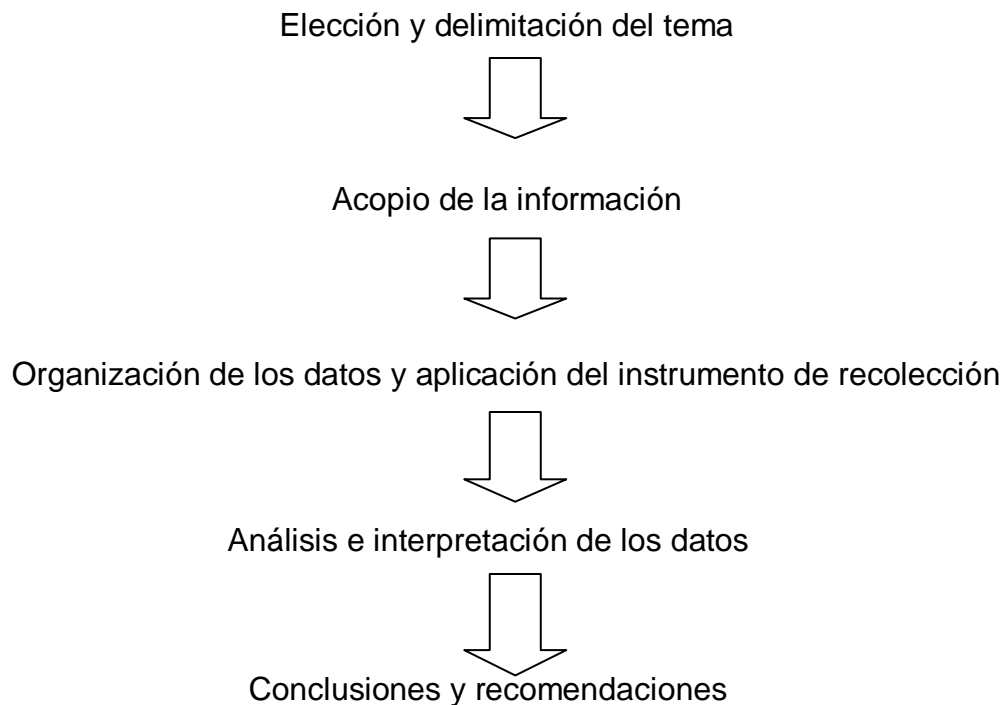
Elección y delimitación del tema

Acopio de la información

Organización de los datos y aplicación del instrumento de recolección

Análisis e interpretación de los datos

Conclusiones y recomendaciones